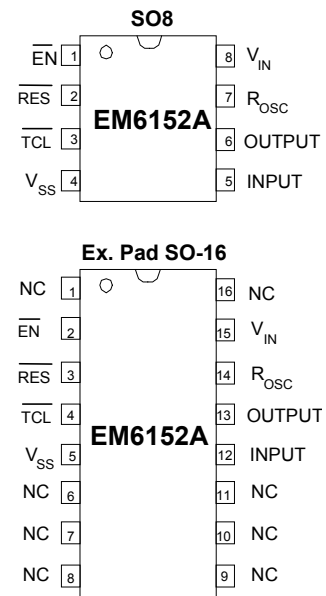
SO8

$\overline{EN}$ 1
$\overline{RES}$ 2
$\overline{TCL}$ 3
$V_{SS}$ 4

EM6152A

8 $V_{IN}$
7 $R_{OSC}$
6 OUTPUT
5 INPUT

Ex. Pad SO-16

NC 1
$\overline{EN}$ 2
$\overline{RES}$ 3
$\overline{TCL}$ 4
$V_{SS}$ 5
NC 6
NC 7
NC 8

EM6152A

16 NC
15 $V_{IN}$
14 $R_{OSC}$
13 OUTPUT
12 INPUT
11 NC
10 NC
9 NC